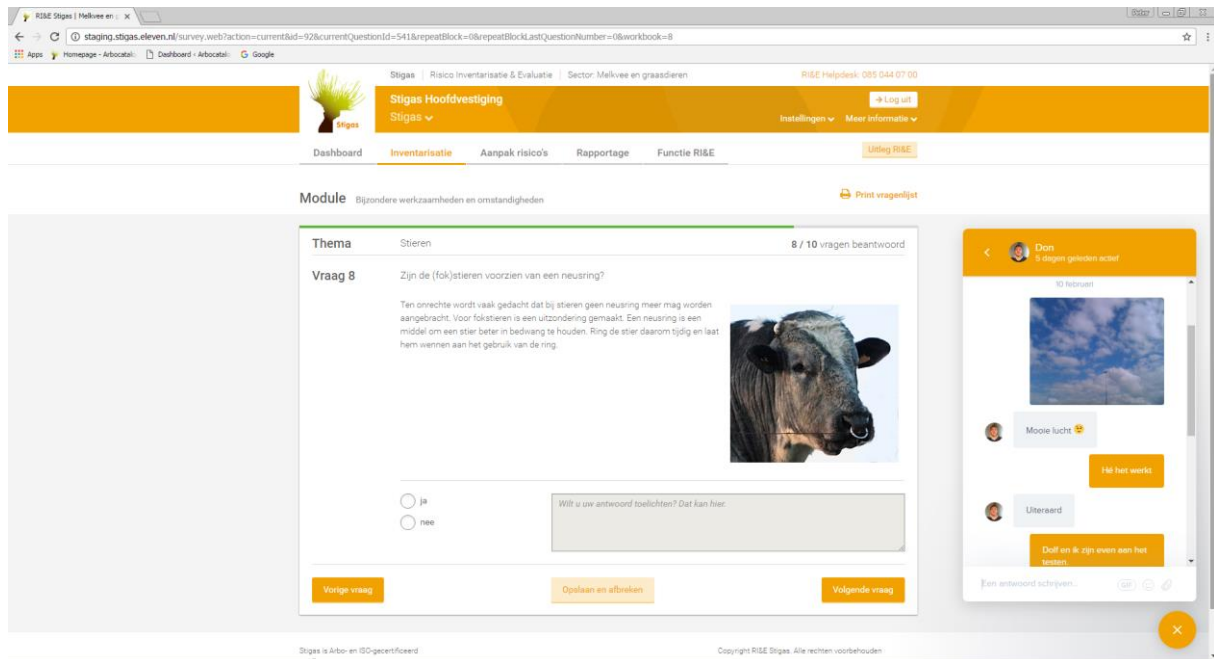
RI&E Stigas | Melkvee en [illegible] ×

staging.stigas.eleven.nl/survey.web?action=current&id=92&currentQuestionId=541&repeatBlock=0&repeatBlockLastQuestionNumber=0&workbook=8

Apps Homepage - Arbocatalo Dashboard - Arbocatalo Google

Stigas

Stigas | Risico Inventarisatie & Evaluatie | Sector: Melkvee en graasdieren

RI&E Helpdesk: 085 044 07 00

Stigas Hoofdvestiging

Stigas

Log uit

Instellingen Meer informatie

Dashboard Inventarisatie Aanpak risico's Rapportage Functie RI&E

Uitleg RI&E

Module Bijzondere werkzaamheden en omstandigheden

Print vragenlijst

Thema Stieren

8 / 10 vragen beantwoord

Vraag 8 Zijn de (fok)stieren voorzien van een neusring?

Ten onrechte wordt vaak gedacht dat bij stieren geen neusring meer mag worden aangebracht. Voor fokstieren is een uitzondering gemaakt. Een neusring is een middel om een stier beter in bedwang te houden. Ring de stier daarom tijdig en laat hem wennen aan het gebruik van de ring.

ja
nee

Wilt u uw antwoord toelichten? Dat kan hier.

Vorige vraag Opslaan en afbreken Volgende vraag

Don
5 dagen geleden actief

10 februari

Mooie lucht 😉

Hé het werkt

Uiteraard

Dolf en ik zijn even aan het testen.

Een antwoord schrijven...

Stigas is Arbo- en ISO-gecertificeerd

Copyright RI&E Stigas. Alle rechten voorbehouden